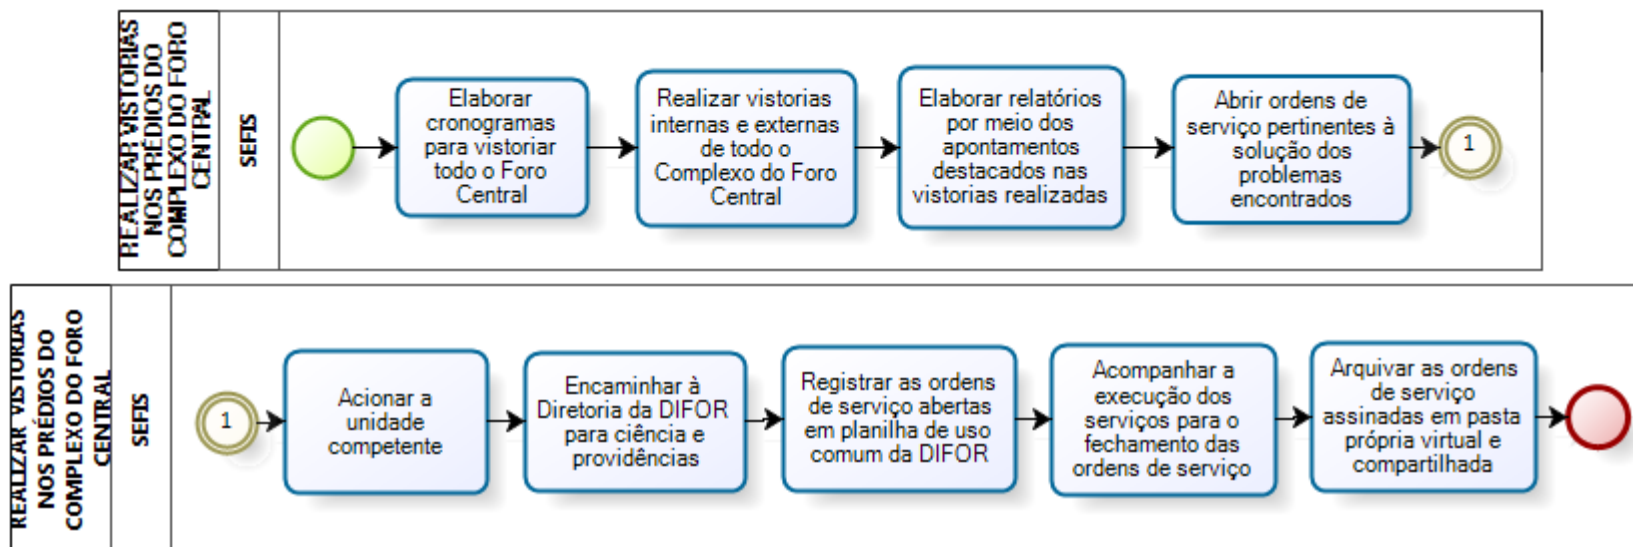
REALIZAR VISTORIAS NOS PRÉDIOS DO COMPLEXO DO FORO CENTRAL

SEFIS

Elaborar cronogramas para vistoriar todo o Foro Central

Realizar vistorias internas e externas de todo o Complexo do Foro Central

Elaborar relatórios por meio dos apontamentos destacados nas vistorias realizadas

Abrir ordens de serviço pertinentes à solução dos problemas encontrados

1

REALIZAR VISTORIAS NOS PRÉDIOS DO COMPLEXO DO FORO CENTRAL

SEFIS

1

Acionar a unidade competente

Encaminhar à Diretoria da DIFOR para ciência e providências

Registrar as ordens de serviço abertas em planilha de uso comum da DIFOR

Acompanhar a execução dos serviços para o fechamento das ordens de serviço

Arquivar as ordens de serviço assinadas em pasta própria virtual e compartilhada